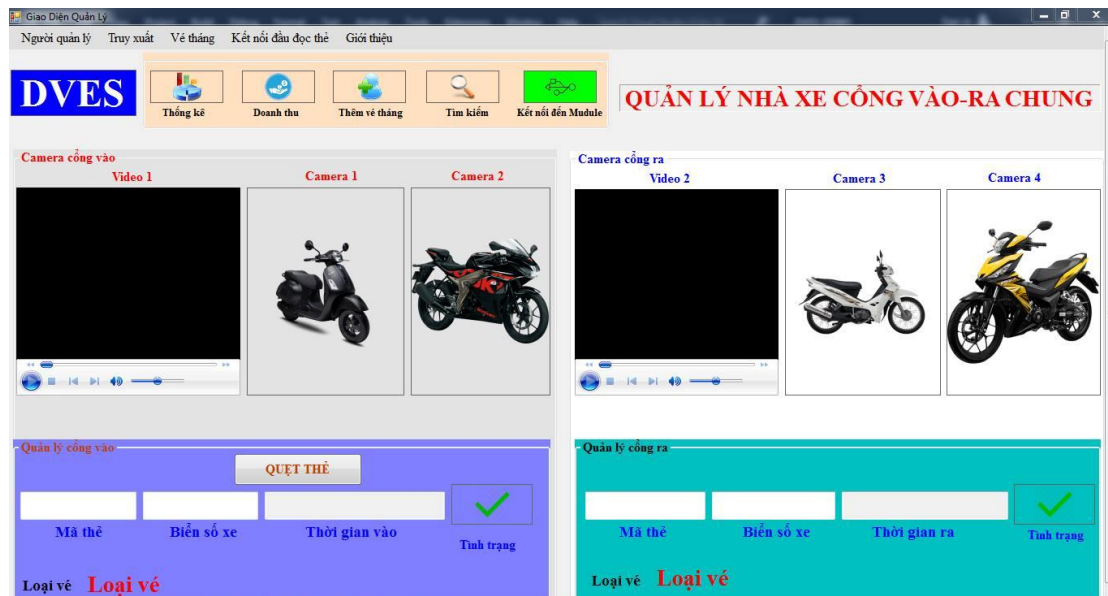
Giao Diện Quản Lý

Người quản lý Truy xuất Vé tháng Kết nối đầu đọc thẻ Giới thiệu

DVES

Thống kê Doanh thu Thêm vé tháng Tìm kiếm Kết nối đến Mudule

QUẢN LÝ NHÀ XE CỔNG VÀO-RA CHUNG

Camera cổng vào

Video 1 Camera 1 Camera 2

Camera cổng ra

Video 2 Camera 3 Camera 4

Quản lý cổng vào

QUẸT THẺ

Mã thẻ Biển số xe Thời gian vào Tình trạng

Loại vé Loại vé

Quản lý cổng ra

Mã thẻ Biển số xe Thời gian ra Tình trạng

Loại vé Loại vé